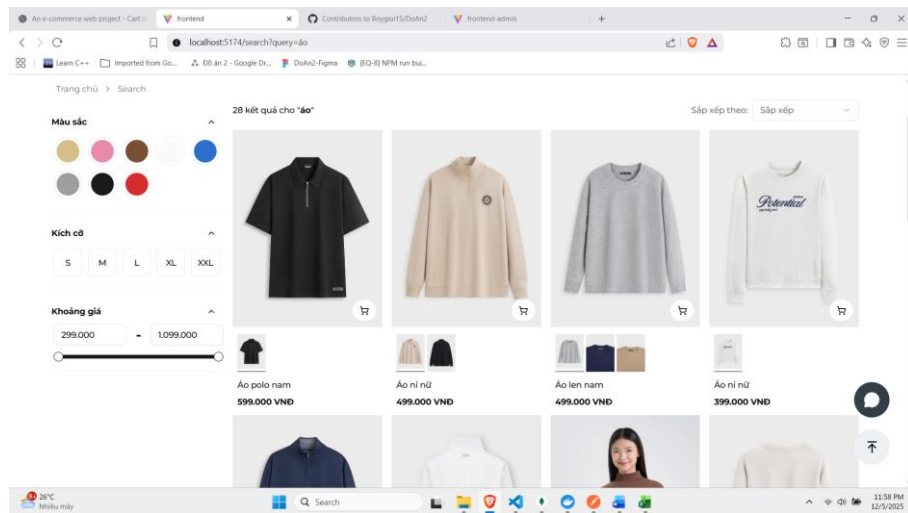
An e-commerce web project - Cart
frontend
Contributors to Boygioi15/DoAn2
frontend-admin

localhost:5174/search?query=áo

Learn C++ | Imported from Go... | Đồ án 2 - Google Dr... | DoAn2-Figma | [EQ-8] NPM run bui...

Trang chủ > Search

Màu sắc

Kích cỡ
S M L XL XXL

Khoảng giá
299.000 - 1.099.000

28 kết quả cho "áo"

Sắp xếp theo: Sắp xếp

Potential

Áo polo nam
599.000 VNĐ

Áo nỉ nữ
499.000 VNĐ

Áo len nam
499.000 VNĐ

Áo nỉ nữ
399.000 VNĐ

26°C
Nhiều mây

Search

11:58 PM
12/5/2025